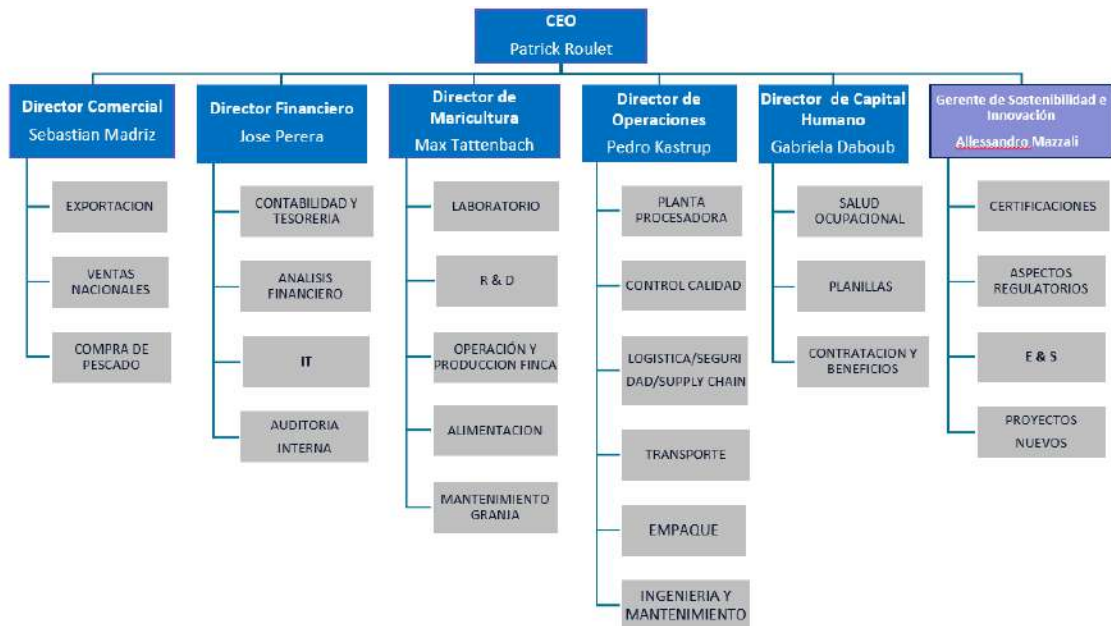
CEO
Patrick Roulet

Director Comercial
Sebastian Madriz

EXPORTACION

VENTAS NACIONALES

COMPRA DE PESCADO

Director Financiero
Jose Perera

CONTABILIDAD Y TESORERIA

ANALISIS FINANCIERO

IT

AUDITORIA INTERNA

Director de Maricultura
Max Tattenbach

LABORATORIO

R & D

OPERACIÓN Y PRODUCCION FINCA

ALIMENTACION

MANTENIMIENTO GRANJA

Director de Operaciones
Pedro Kastrup

PLANTA PROCESADORA

CONTROL CALIDAD

LOGISTICA/SEGURIDAD/SUPPLY CHAIN

TRANSPORTE

EMPAQUE

INGENIERIA Y MANTENIMIENTO

Director de Capital Humano
Gabriela Daboub

SALUD OCUPACIONAL

PLANILLAS

CONTRATACION Y BENEFICIOS

Gerente de Sostenibilidad e Innovación
Allessandro Mazzali

CERTIFICACIONES

ASPECTOS REGULATORIOS

E & S

PROYECTOS NUEVOS